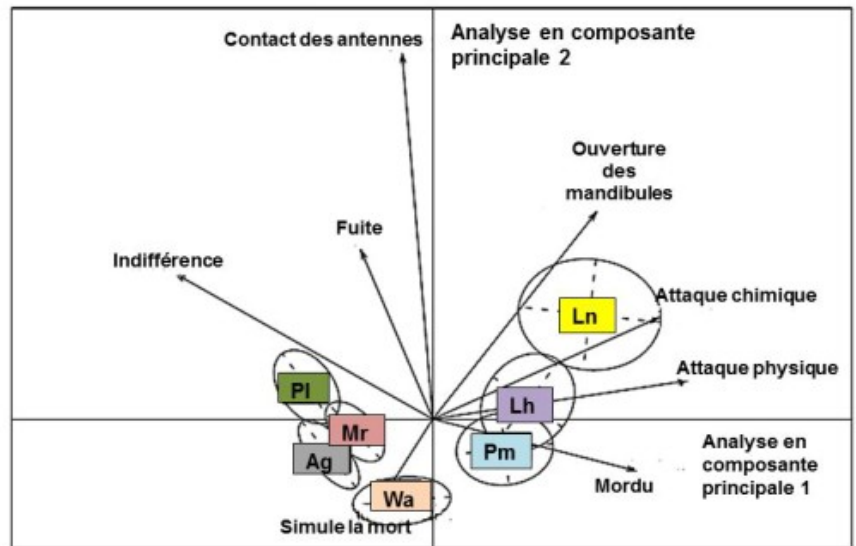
Contact des antennes

Analyse en composante principale 2

Ouverture des mandibules

Fuite

Indifférence

Attaque chimique

Ln

Attaque physique

Pl

Lh

Mr

Analyse en composante principale 1

Pm

Ag

Mordu

Wa

Simule la mort